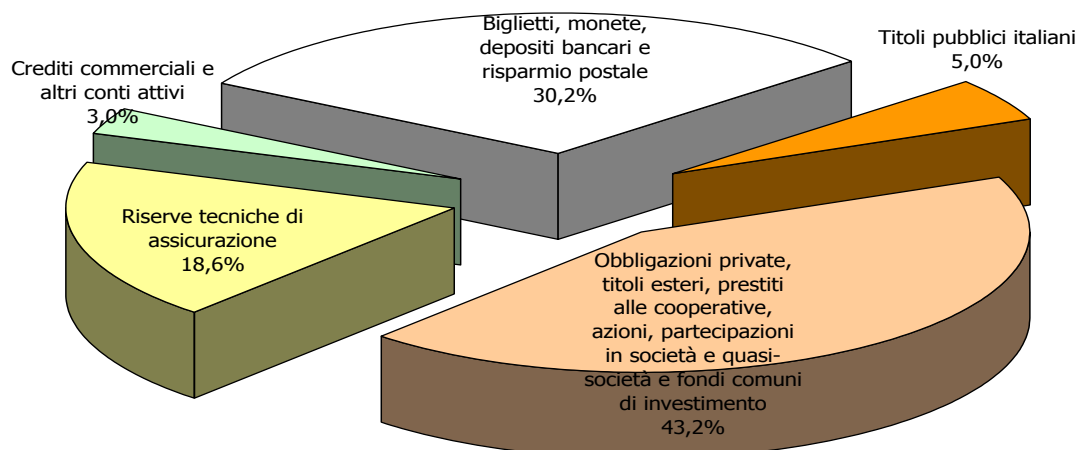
Biglietti, monete, depositi bancari e risparmio postale
30,2%

Titoli pubblici italiani
5,0%

Crediti commerciali e altri conti attivi
3,0%

Riserve tecniche di assicurazione
18,6%

Obbligazioni private, titoli esteri, prestiti alle cooperative, azioni, partecipazioni in società e quasi-società e fondi comuni di investimento
43,2%